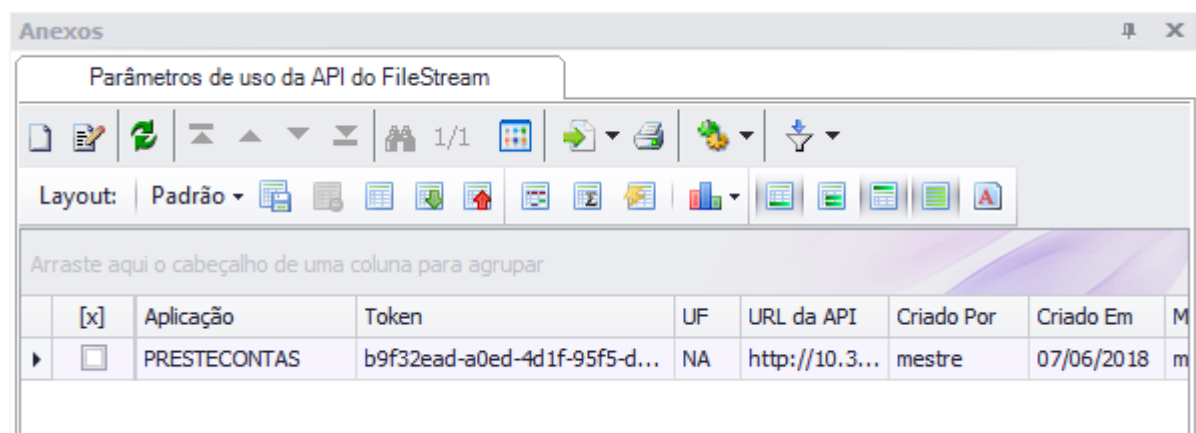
Anexos

Parâmetros de uso da API do FileStream

1/1

Layout: Padrão

Arraste aqui o cabeçalho de uma coluna para agrupar

| | [x] | Aplicação | Token | UF | URL da API | Criado Por | Criado Em | M |
|---|---|---|---|---|---|---|---|---|
| ▸ | ☐ | PRESTECONTAS | b9f32ead-a0ed-4d1f-95f5-d... | NA | http://10.3... | mestre | 07/06/2018 | m |